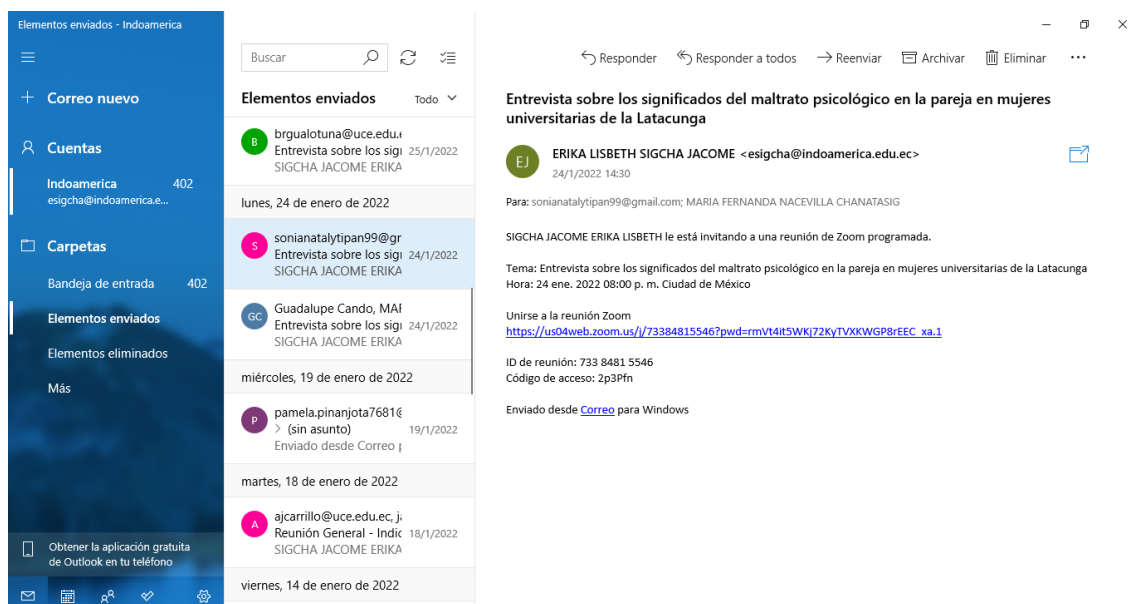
Elementos enviados - Indoamerica

Correo nuevo

Cuentas

Indoamerica 402
esigcha@indoamerica.e...

Carpetas

Bandeja de entrada 402

Elementos enviados

Elementos eliminados

Más

Obtener la aplicación gratuita de Outlook en tu teléfono

Buscar

Elementos enviados Todo

B brgualotuna@uce.edu.e
Entrevista sobre los sig 25/1/2022
SIGCHA JACOME ERIKA

lunes, 24 de enero de 2022

S sonianatalytipan99@gr
Entrevista sobre los sig 24/1/2022
SIGCHA JACOME ERIKA

GC Guadalupe Cando, MAI
Entrevista sobre los sig 24/1/2022
SIGCHA JACOME ERIKA

miércoles, 19 de enero de 2022

P pamela.pinanjota7681@
(sin asunto) 19/1/2022
Enviado desde Correo p

martes, 18 de enero de 2022

A ajcarrillo@uce.edu.ec, j
Reunión General - Indic 18/1/2022
SIGCHA JACOME ERIKA

viernes, 14 de enero de 2022

Responder Responder a todos Reenviar Archivar Eliminar ...

Entrevista sobre los significados del maltrato psicológico en la pareja en mujeres universitarias de la Latacunga

EJ ERIKA LISBETH SIGCHA JACOME <esigcha@indoamerica.edu.ec>
24/1/2022 14:30

Para: sonianatalytipan99@gmail.com; MARIA FERNANDA NACEVILLA CHANATASIG

SIGCHA JACOME ERIKA LISBETH le está invitando a una reunión de Zoom programada.

Tema: Entrevista sobre los significados del maltrato psicológico en la pareja en mujeres universitarias de la Latacunga
Hora: 24 ene. 2022 08:00 p. m. Ciudad de México

Unirse a la reunión Zoom
https://us04web.zoom.us/j/73384815546?pwd=rmVt4it5WKj72KyTVXKWGP8rEEC_xa.1

ID de reunión: 733 8481 5546
Código de acceso: 2p3Pfn

Enviado desde Correo para Windows